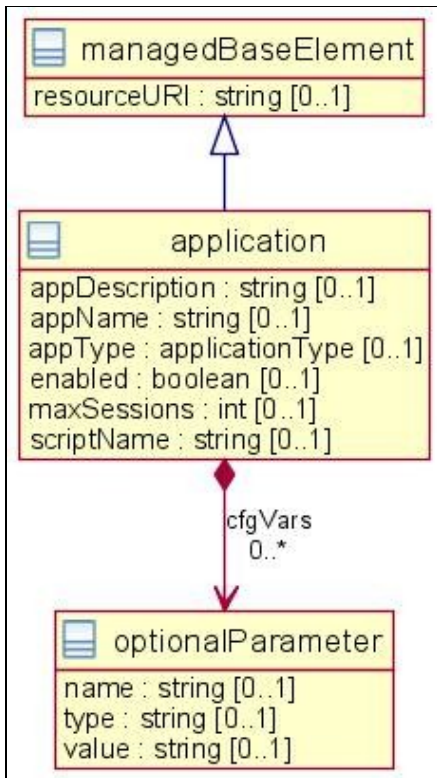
managedBaseElement
resourceURI : string [0..1]

application
appDescription : string [0..1]
appName : string [0..1]
appType : applicationType [0..1]
enabled : boolean [0..1]
maxSessions : int [0..1]
scriptName : string [0..1]

cfgVars
0..*

optionalParameter
name : string [0..1]
type : string [0..1]
value : string [0..1]